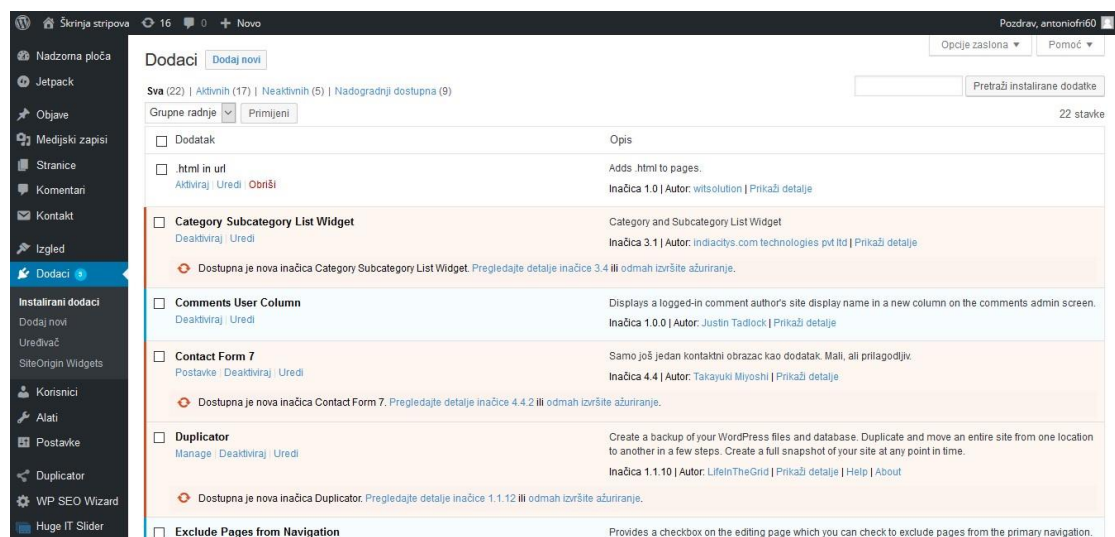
Škrinja stripova 16 0 + Novo Pozdrav, antoniofri60

Nadzorna ploča
Jetpack
Objave
Medijski zapisi
Stranice
Komentari
Kontakt
Izgled
Dodaci 9
Instalirani dodaci
Dodaj novi
Uređivač
SiteOrigin Widgets
Korisnici
Alati
Postavke
Duplicator
WP SEO Wizard
Huge IT Slider

Opcije zaslona ▼ Pomoć ▼

Dodaci Dodaj novi

Sva (22) | Aktivnih (17) | Neaktivnih (5) | Nadogradnji dostupna (9)

Pretraži instalirane dodatke

Grupne radnje Primijeni 22 stavke

| Dodatak | Opis |
|---|---|
| .html in url<br>Aktiviraj \| Uredi \| Obriši | Adds .html to pages.<br>Inačica 1.0 \| Autor: witsolution \| Prikaži detalje |
| Category Subcategory List Widget<br>Deaktiviraj \| Uredi | Category and Subcategory List Widget<br>Inačica 3.1 \| Autor: indiacitys.com technologies pvt ltd \| Prikaži detalje |

Dostupna je nova inačica Category Subcategory List Widget. Pregledajte detalje inačice 3.4 ili odmah izvršite ažuriranje.

| Dodatak | Opis |
|---|---|
| Comments User Column<br>Deaktiviraj \| Uredi | Displays a logged-in comment author's site display name in a new column on the comments admin screen.<br>Inačica 1.0.0 \| Autor: Justin Tadlock \| Prikaži detalje |
| Contact Form 7<br>Postavke \| Deaktiviraj \| Uredi | Samo još jedan kontaktni obrazac kao dodatak. Mali, ali prilagodljiv.<br>Inačica 4.4 \| Autor: Takayuki Miyoshi \| Prikaži detalje |

Dostupna je nova inačica Contact Form 7. Pregledajte detalje inačice 4.4.2 ili odmah izvršite ažuriranje.

| Dodatak | Opis |
|---|---|
| Duplicator<br>Manage \| Deaktiviraj \| Uredi | Create a backup of your WordPress files and database. Duplicate and move an entire site from one location to another in a few steps. Create a full snapshot of your site at any point in time.<br>Inačica 1.1.10 \| Autor: LifeInTheGrid \| Prikaži detalje \| Help \| About |

Dostupna je nova inačica Duplicator. Pregledajte detalje inačice 1.1.12 ili odmah izvršite ažuriranje.

| Dodatak | Opis |
|---|---|
| Exclude Pages from Navigation | Provides a checkbox on the editing page which you can check to exclude pages from the primary navigation. |